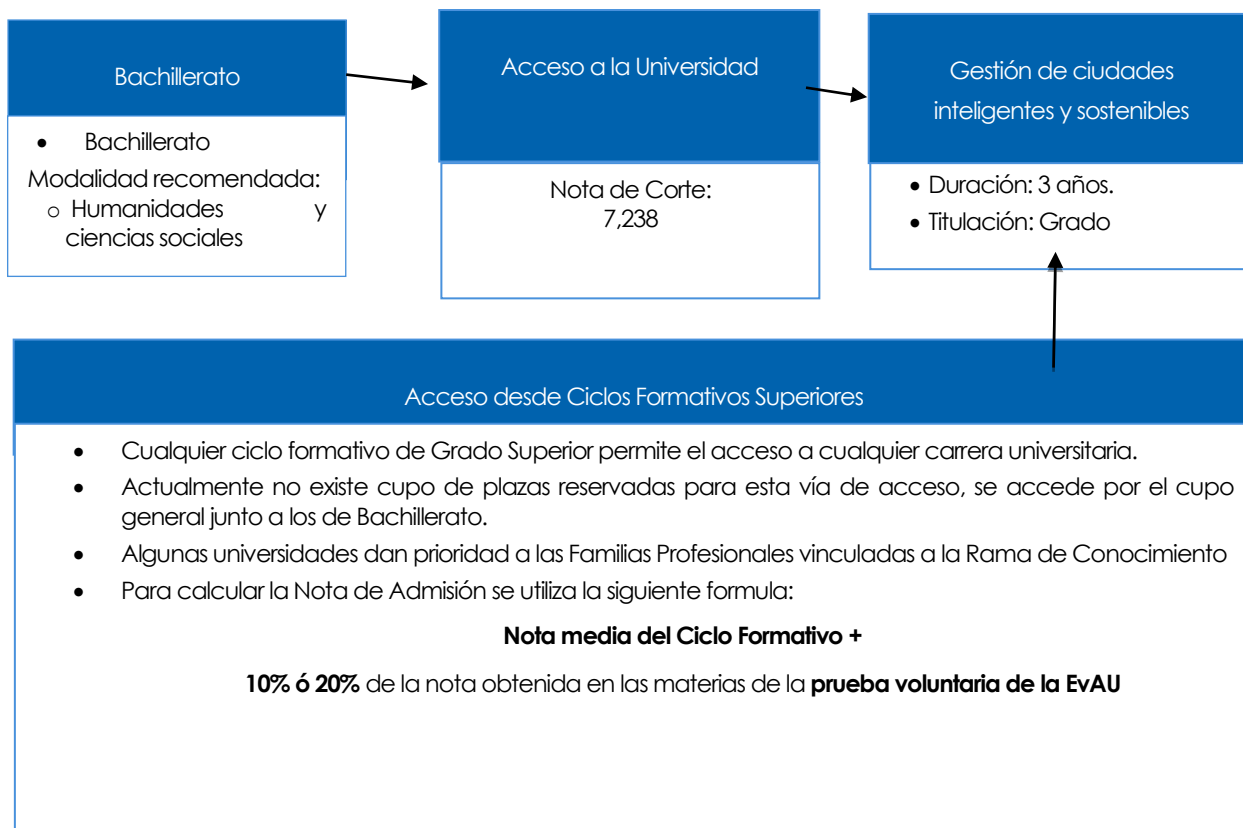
Bachillerato

- Bachillerato

Modalidad recomendada:
- Humanidades y ciencias sociales

Acceso a la Universidad

Nota de Corte:
7,238

Gestión de ciudades inteligentes y sostenibles

- Duración: 3 años.
- Titulación: Grado

Acceso desde Ciclos Formativos Superiores

- Cualquier ciclo formativo de Grado Superior permite el acceso a cualquier carrera universitaria.
- Actualmente no existe cupo de plazas reservadas para esta vía de acceso, se accede por el cupo general junto a los de Bachillerato.
- Algunas universidades dan prioridad a las Familias Profesionales vinculadas a la Rama de Conocimiento
- Para calcular la Nota de Admisión se utiliza la siguiente formula:

**Nota media del Ciclo Formativo +**

**10% ó 20%** de la nota obtenida en las materias de la **prueba voluntaria de la EvAU**